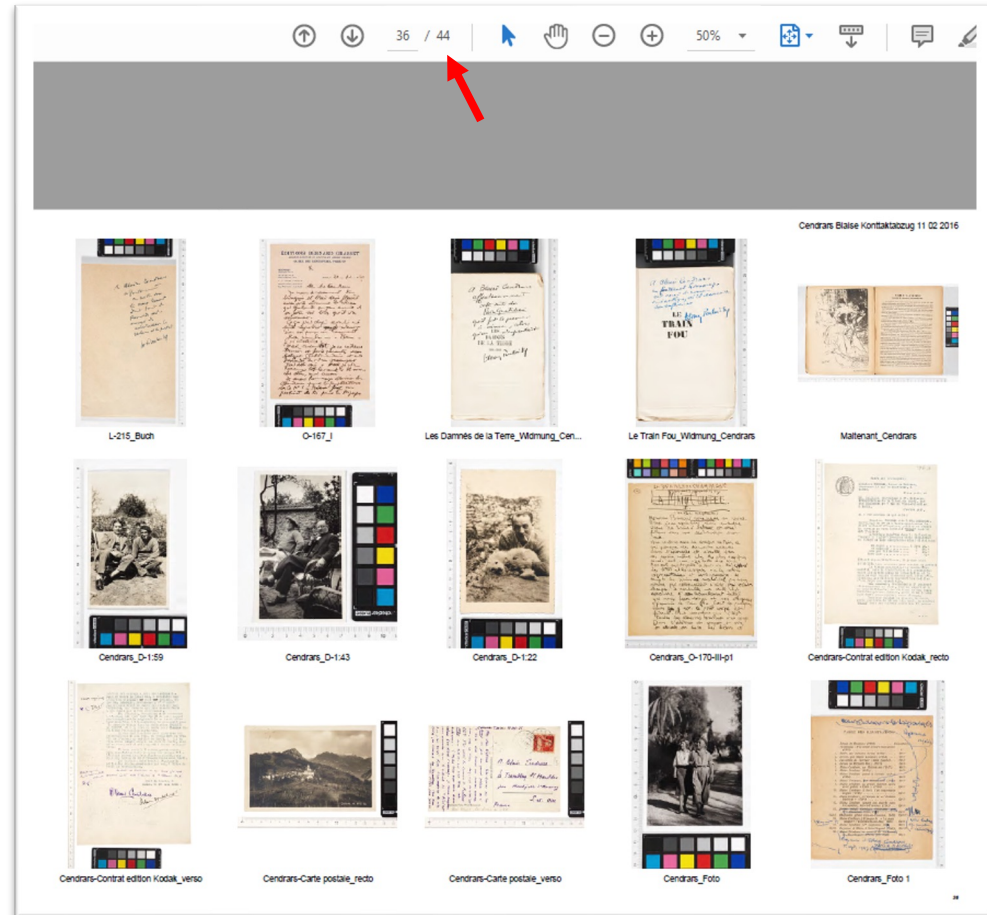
36 / 44

50%

Cendrars Blaise Konttaktabzug 11 02 2016

L-215_Buch

O-167_I

Les Damnés de la Terre_Widmung_Cen...

Le Train Fou_Widmung_Cendrars

Maitenant_Cendrars

Cendrars_D-1:59

Cendrars_D-1:43

Cendrars_D-1:22

Cendrars_O-170-III-p1

Cendrars-Contrat edition Kodak_recto

Cendrars-Contrat edition Kodak_verso

Cendrars-Carte postale_recto

Cendrars-Carte postale_verso

Cendrars_Foto

Cendrars_Foto 1